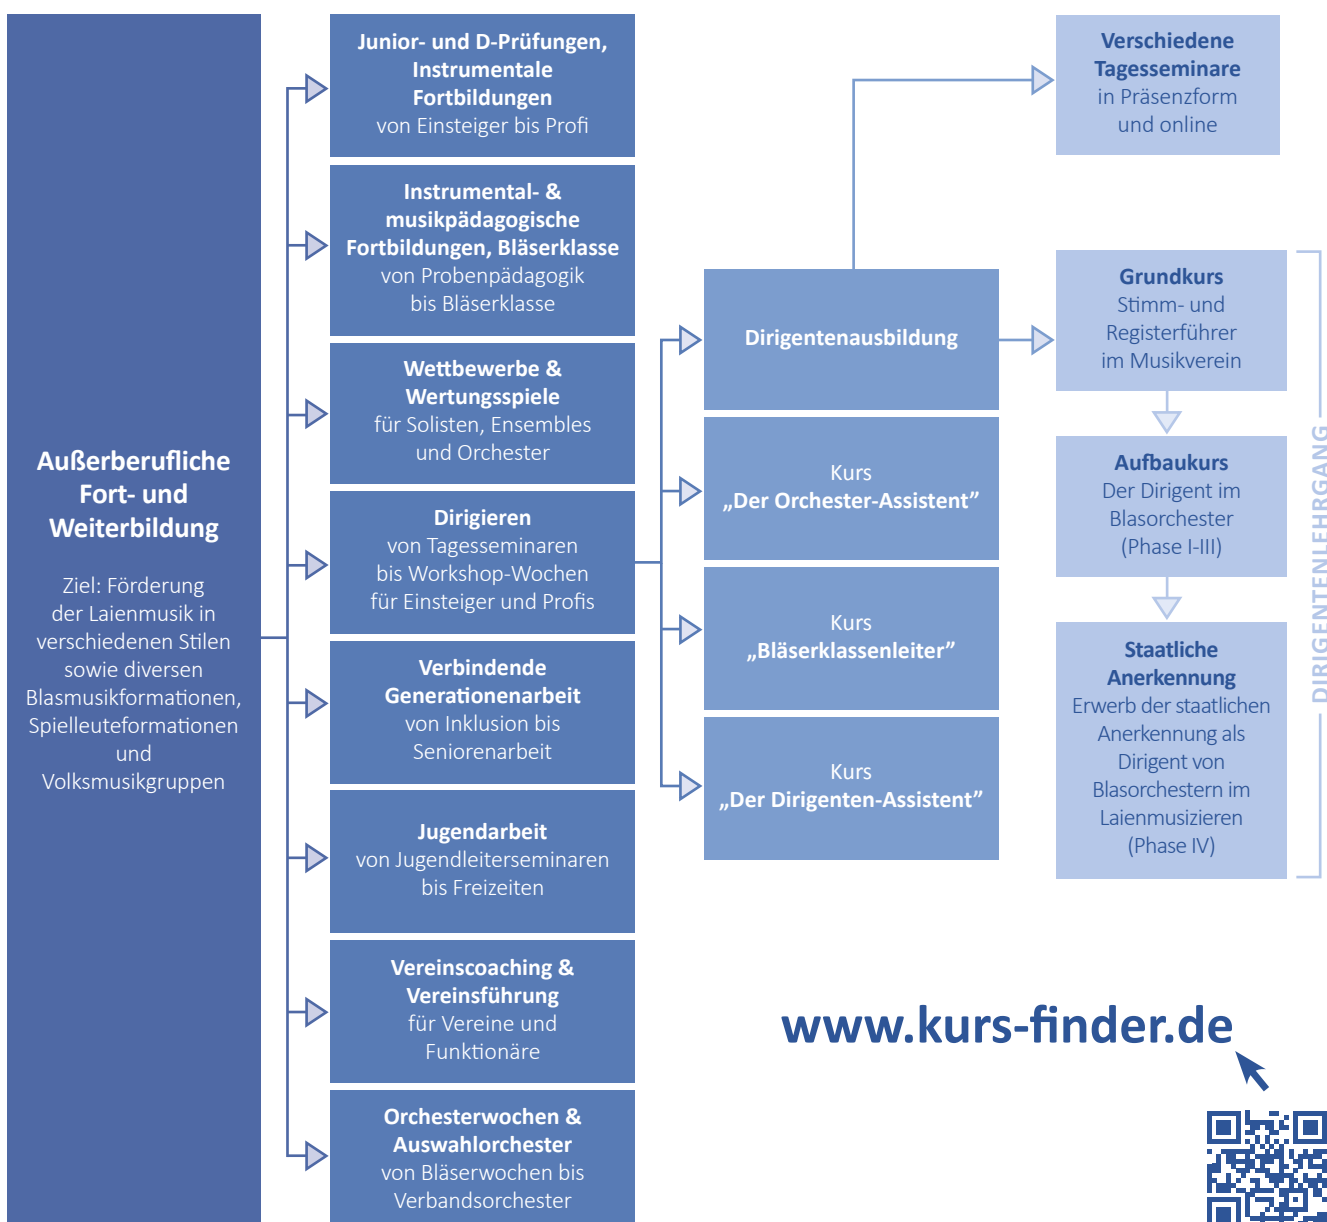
Außerberufliche Fort- und Weiterbildung

Ziel: Förderung der Laienmusik in verschiedenen Stilen sowie diversen Blasmusikformationen, Spielleuteformationen und Volksmusikgruppen

Junior- und D-Prüfungen, Instrumentale Fortbildungen
von Einsteiger bis Profi

Instrumental- & musikpädagogische Fortbildungen, Bläserklasse
von Probenpädagogik bis Bläserklasse

Wettbewerbe & Wertungsspiele
für Solisten, Ensembles und Orchester

Dirigieren
von Tagesseminaren bis Workshop-Wochen für Einsteiger und Profis

Verbindende Generationenarbeit
von Inklusion bis Seniorenarbeit

Jugendarbeit
von Jugendleiterseminaren bis Freizeiten

Vereinscoaching & Vereinsführung
für Vereine und Funktionäre

Orchesterwochen & Auswahlorchester
von Bläserwochen bis Verbandsorchester

Dirigentenausbildung

Kurs „Der Orchester-Assistent"

Kurs „Bläserklassenleiter"

Kurs „Der Dirigenten-Assistent"

Verschiedene Tagesseminare
in Präsenzform und online

Grundkurs
Stimm- und Registerführer im Musikverein

Aufbaukurs
Der Dirigent im Blasorchester (Phase I-III)

Staatliche Anerkennung
Erwerb der staatlichen Anerkennung als Dirigent von Blasorchestern im Laienmusizieren (Phase IV)

DIRIGENTENLEHRGANG

www.kurs-finder.de